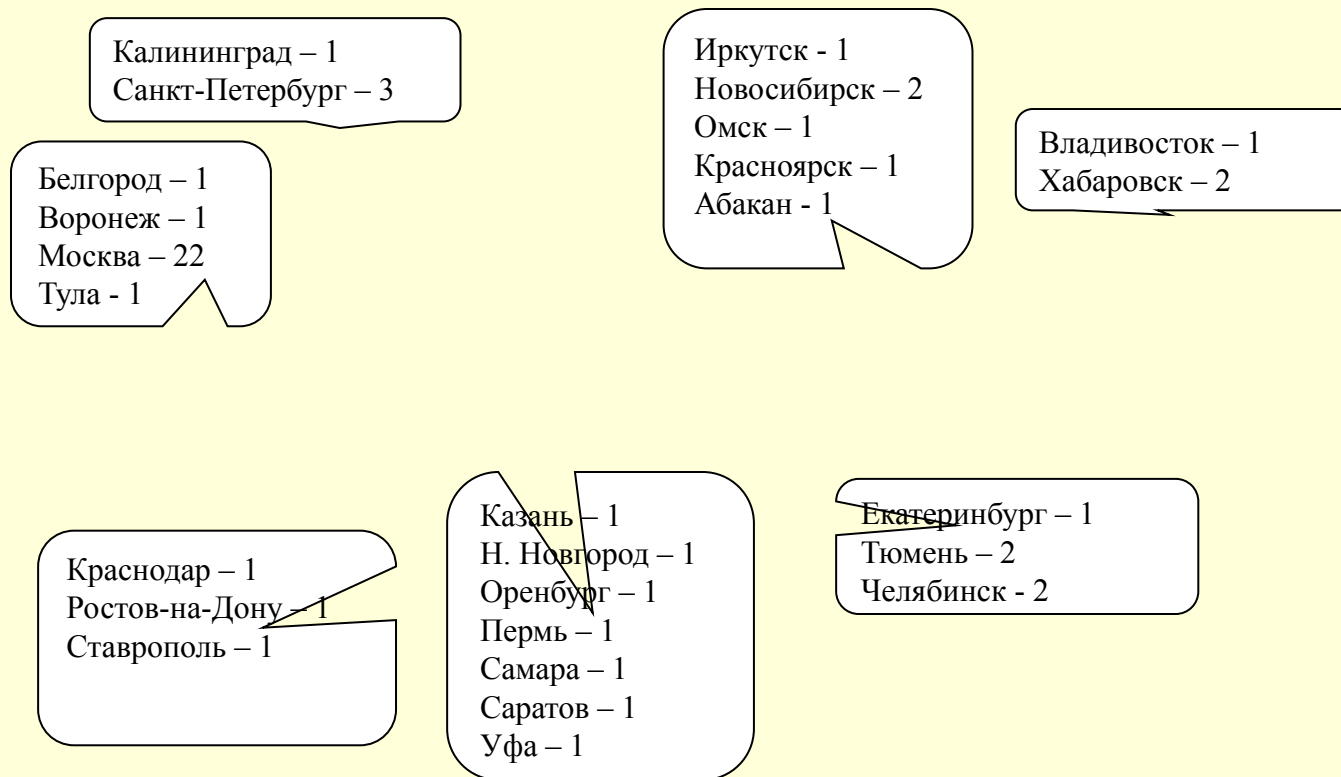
Калининград – 1
Санкт-Петербург – 3

Белгород – 1
Воронеж – 1
Москва – 22
Тула - 1

Иркутск - 1
Новосибирск – 2
Омск – 1
Красноярск – 1
Абакан - 1

Владивосток – 1
Хабаровск – 2

Краснодар – 1
Ростов-на-Дону – 1
Ставрополь – 1

Казань – 1
Н. Новгород – 1
Оренбург – 1
Пермь – 1
Самара – 1
Саратов – 1
Уфа – 1

Екатеринбург – 1
Тюмень – 2
Челябинск - 2